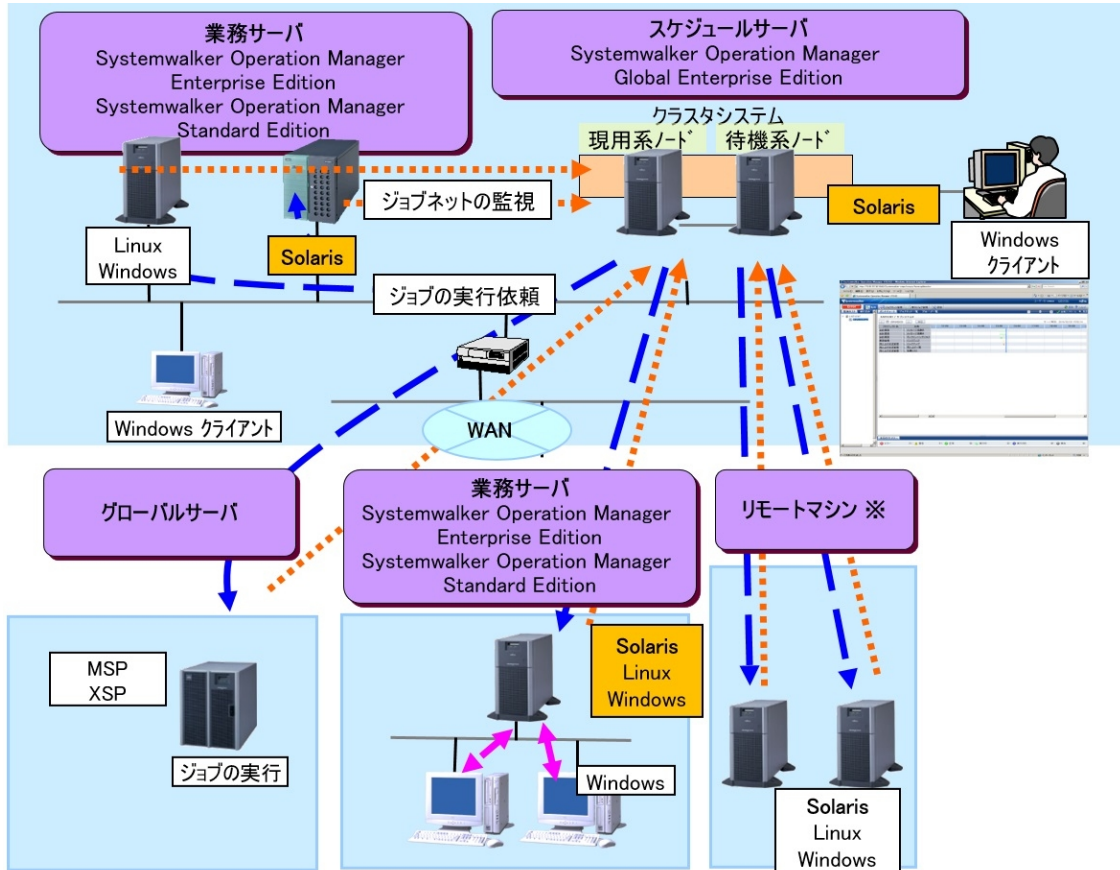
業務サーバ
Systemwalker Operation Manager
Enterprise Edition
Systemwalker Operation Manager
Standard Edition

スケジュールサーバ
Systemwalker Operation Manager
Global Enterprise Edition

クラスタシステム
現用系ノード
待機系ノード

ジョブネットの監視

Solaris

Linux
Windows

Solaris

Windows
クライアント

ジョブの実行依頼

Windows クライアント

WAN

グローバルサーバ

業務サーバ
Systemwalker Operation Manager
Enterprise Edition
Systemwalker Operation Manager
Standard Edition

リモートマシン ※

MSP
XSP

ジョブの実行

Solaris
Linux
Windows

Windows

Solaris
Linux
Windows